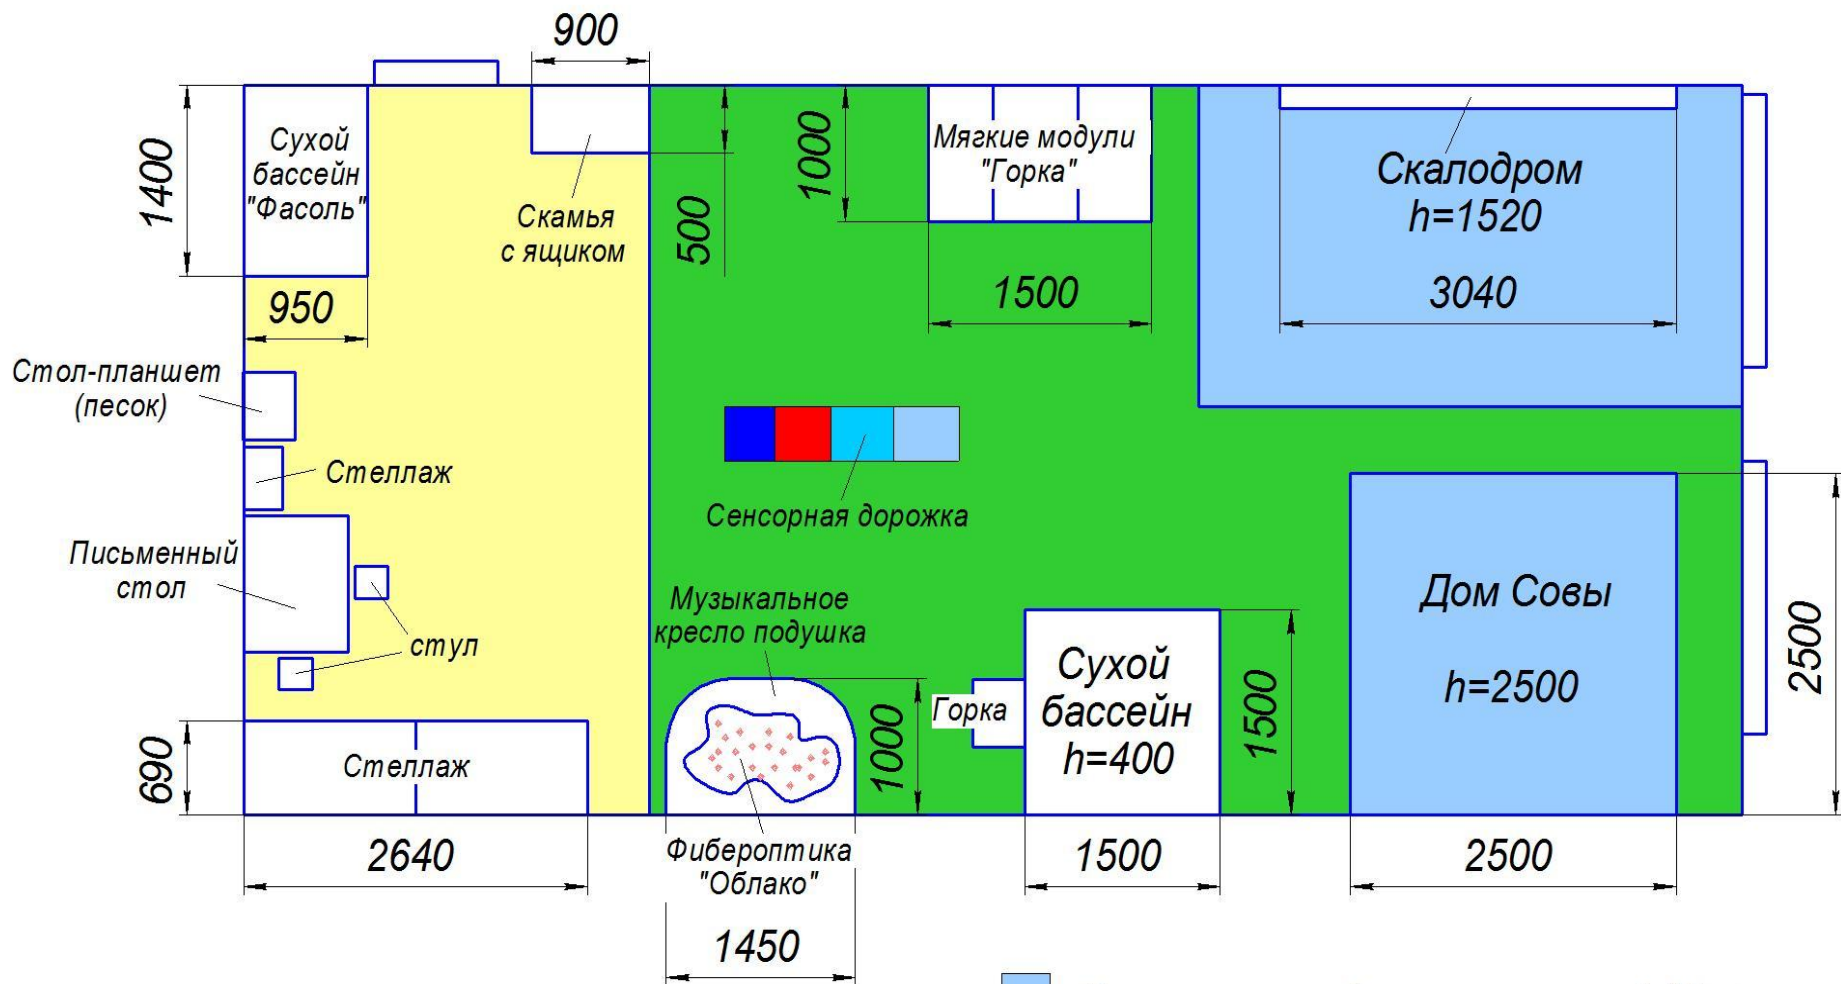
900

1400

Сухой бассейн "Фасоль"

Скамья с ящиком

500

1000

Мягкие модули "Горка"

1500

Скалодром h=1520

3040

950

Стол-планшет (песок)

Стеллаж

Сенсорная дорожка

Письменный стол

стул

Музыкальное кресло подушка

Горка

Сухой бассейн h=400

1500

Дом Совы

h=2500

2500

690

Стеллаж

1000

2640

Фибероптика "Облако"

1500

2500

1450